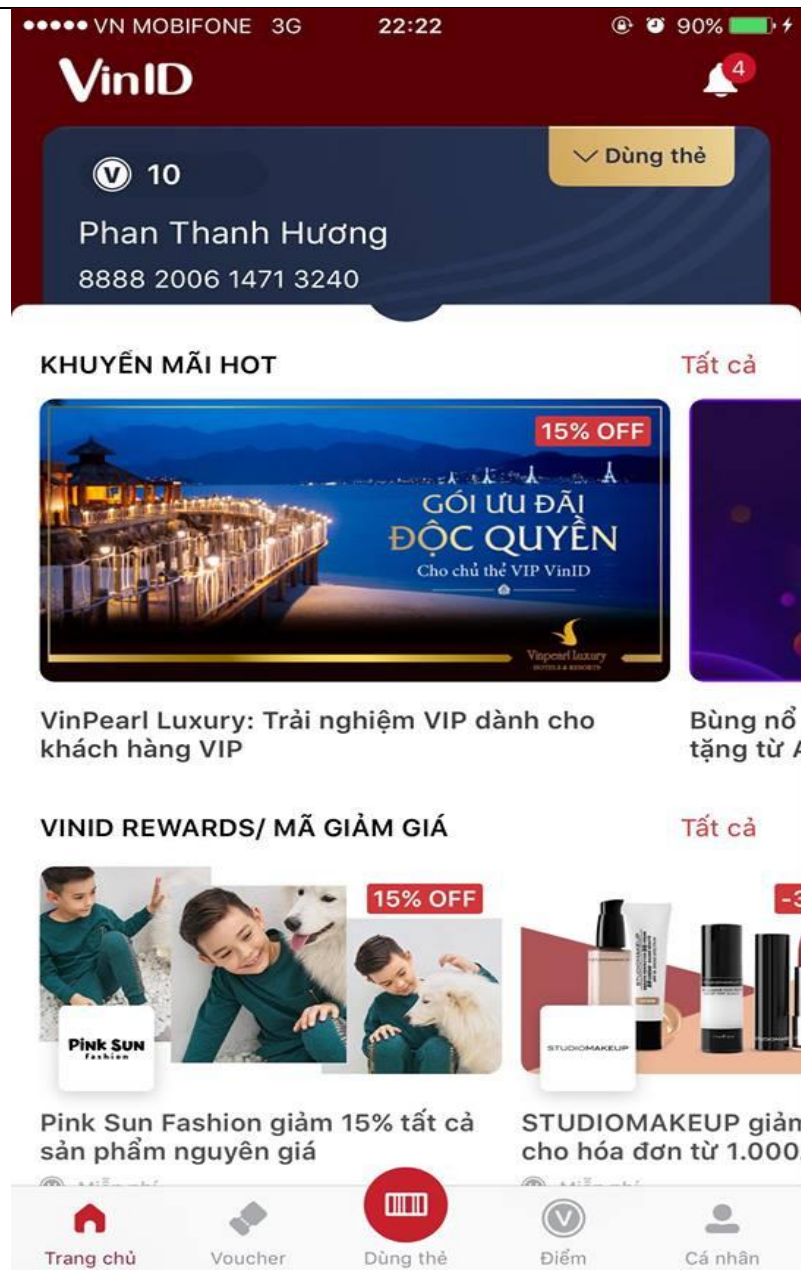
●●●●● VN MOBIFONE 3G 22:22 90%

VinID

4

10

Dùng thẻ

Phan Thanh Hương

8888 2006 1471 3240

KHUYẾN MÃI HOT

Tất cả

15% OFF

GÓI ƯU ĐÃI ĐỘC QUYỀN

Cho chủ thẻ VIP VinID

Vinpearl Luxury HOTELS & RESORTS

VinPearl Luxury: Trải nghiệm VIP dành cho khách hàng VIP

Bùng nổ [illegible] tặng từ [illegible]

VINID REWARDS/ MÃ GIẢM GIÁ

Tất cả

15% OFF

PINK SUN Fashion

Pink Sun Fashion giảm 15% tất cả sản phẩm nguyên giá

Miễn phí

-3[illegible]

STUDIOMAKEUP

STUDIOMAKEUP giảm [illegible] cho hóa đơn từ 1.000.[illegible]

Miễn phí

Trang chủ

Voucher

Dùng thẻ

Điểm

Cá nhân